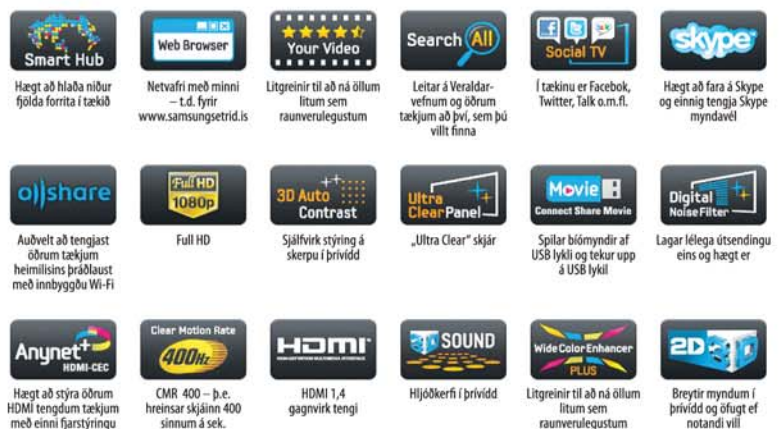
Smart Hub
Hægt að hlaða niður fjölda forrita í tækið

Web Browser
Netvafri með minni – t.d. fyrir www.samsungsetrid.is

Your Video
Litgreinir til að ná öllum litum sem raunverulegustum

Search All
Leitar á Veraldarvefnum og öðrum tækjum að því, sem þú villt finna

Social TV
Í tækinu er Facebook, Twitter, Talk o.m.fl.

skype
Hægt að fara á Skype og einnig tengja Skype myndavél

allshare
Auðvelt að tengjast öðrum tækjum heimilisins þráðlaust með innbyggðu Wi-Fi

Full HD 1080p
Full HD

3D Auto Contrast
Sjálfvirk stýring á skerpu í þrívídd

Ultra Clear Panel
„Ultra Clear" skjár

Movie
Connect Share Movie
Spilar bíómyndir af USB lykli og tekur upp á USB lykil

Digital Noise Filter
Lagar lélega útsendingu eins og hægt er

Anynet+
HDMI-CEC
Hægt að stýra öðrum HDMI tengdum tækjum með einni fjarstýringu

Clear Motion Rate
400Hz
CMR 400 – þ.e. hreinsar skjáinn 400 sinnum á sek.

HDMI
HDMI 1,4 gagnvirk tengi

3D SOUND
Hljóðkerfi í þrívídd

Wide Color Enhancer
PLUS
Litgreinir til að ná öllum litum sem raunverulegustum

2D 3D
Breytir myndum í þrívídd og öfugt ef notandi vill